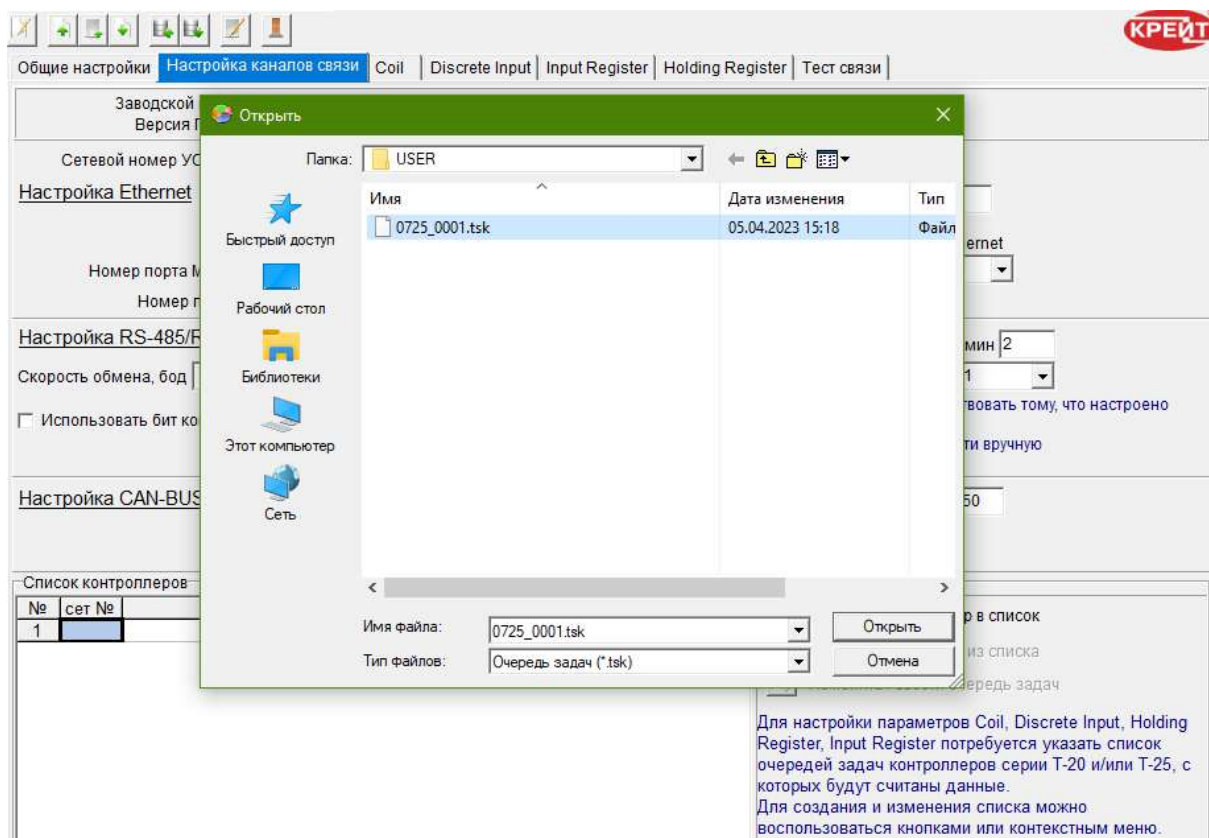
КРЕЙТ

Общие настройки | Настройка каналов связи | Coil | Discrete Input | Input Register | Holding Register | Тест связи

Заводской
Версия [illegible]

Сетевой номер УС

Настройка Ethernet

Номер порта М

Номер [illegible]

ernet

Настройка RS-485/R

Скорость обмена, бод

Использовать бит ко

мин 2

1

твовать тому, что настроено

ти вручную

Настройка CAN-BUS

50

Список контроллеров

| № | сет № |
|---|---|
| 1 | |

р в список

из списка

ередь задач

Для настройки параметров Coil, Discrete Input, Holding Register, Input Register потребуется указать список очередей задач контроллеров серии Т-20 и/или Т-25, с которых будут считаны данные.
Для создания и изменения списка можно воспользоваться кнопками или контекстным меню.

Открыть

Папка: USER

Быстрый доступ
Рабочий стол
Библиотеки
Этот компьютер
Сеть

| Имя | Дата изменения | Тип |
|---|---|---|
| 0725_0001.tsk | 05.04.2023 15:18 | Файл |

Имя файла: 0725_0001.tsk
Тип файлов: Очередь задач (*.tsk)

Открыть
Отмена